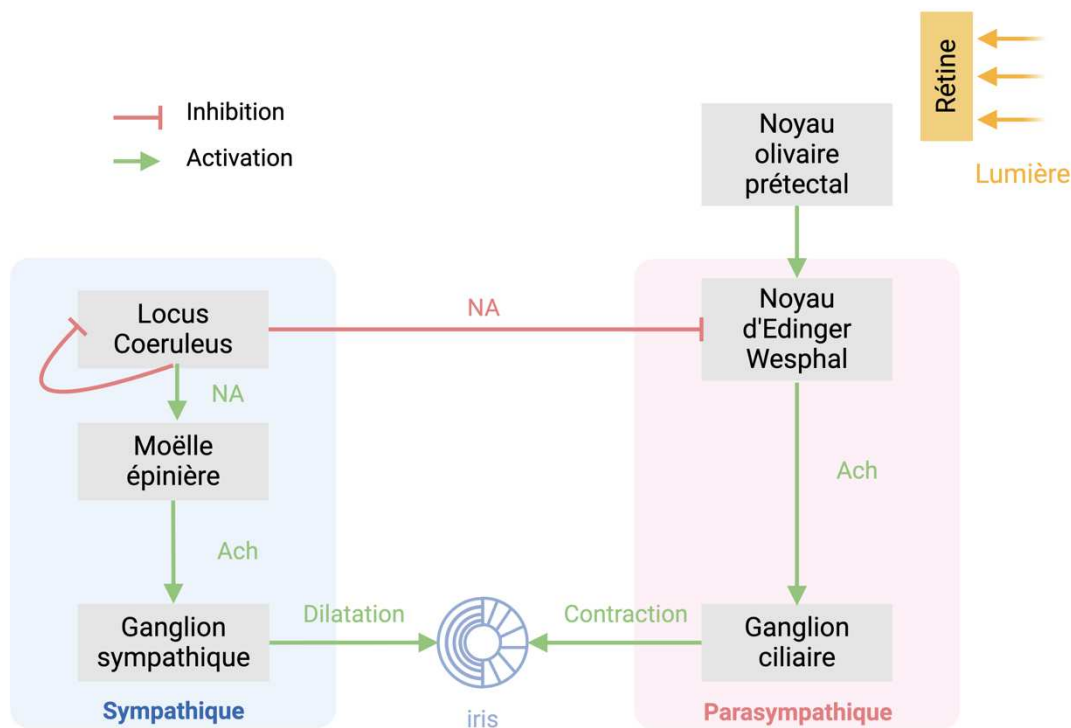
Inhibition

Activation

Rétine

Lumière

Noyau olivaire prétectal

Locus Coeruleus

NA

Noyau d'Edinger Wesphal

NA

Moëlle épinière

Ach

Ach

Ganglion sympathique

Dilatation

Contraction

Ganglion ciliaire

Sympathique

iris

Parasympathique